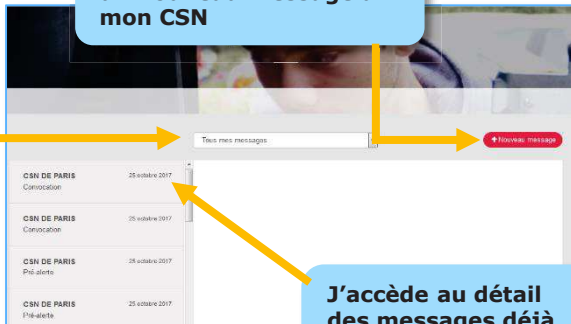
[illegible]
mon CSN

Tous mes messages

+ Nouveau message

CSN DE PARIS 25 octobre 2017
Convocation

CSN DE PARIS 25 octobre 2017
Convocation

CSN DE PARIS 25 octobre 2017
Pré-alerte

CSN DE PARIS 25 octobre 2017
Pré-alerte

J'accède au détail des messages déjà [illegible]